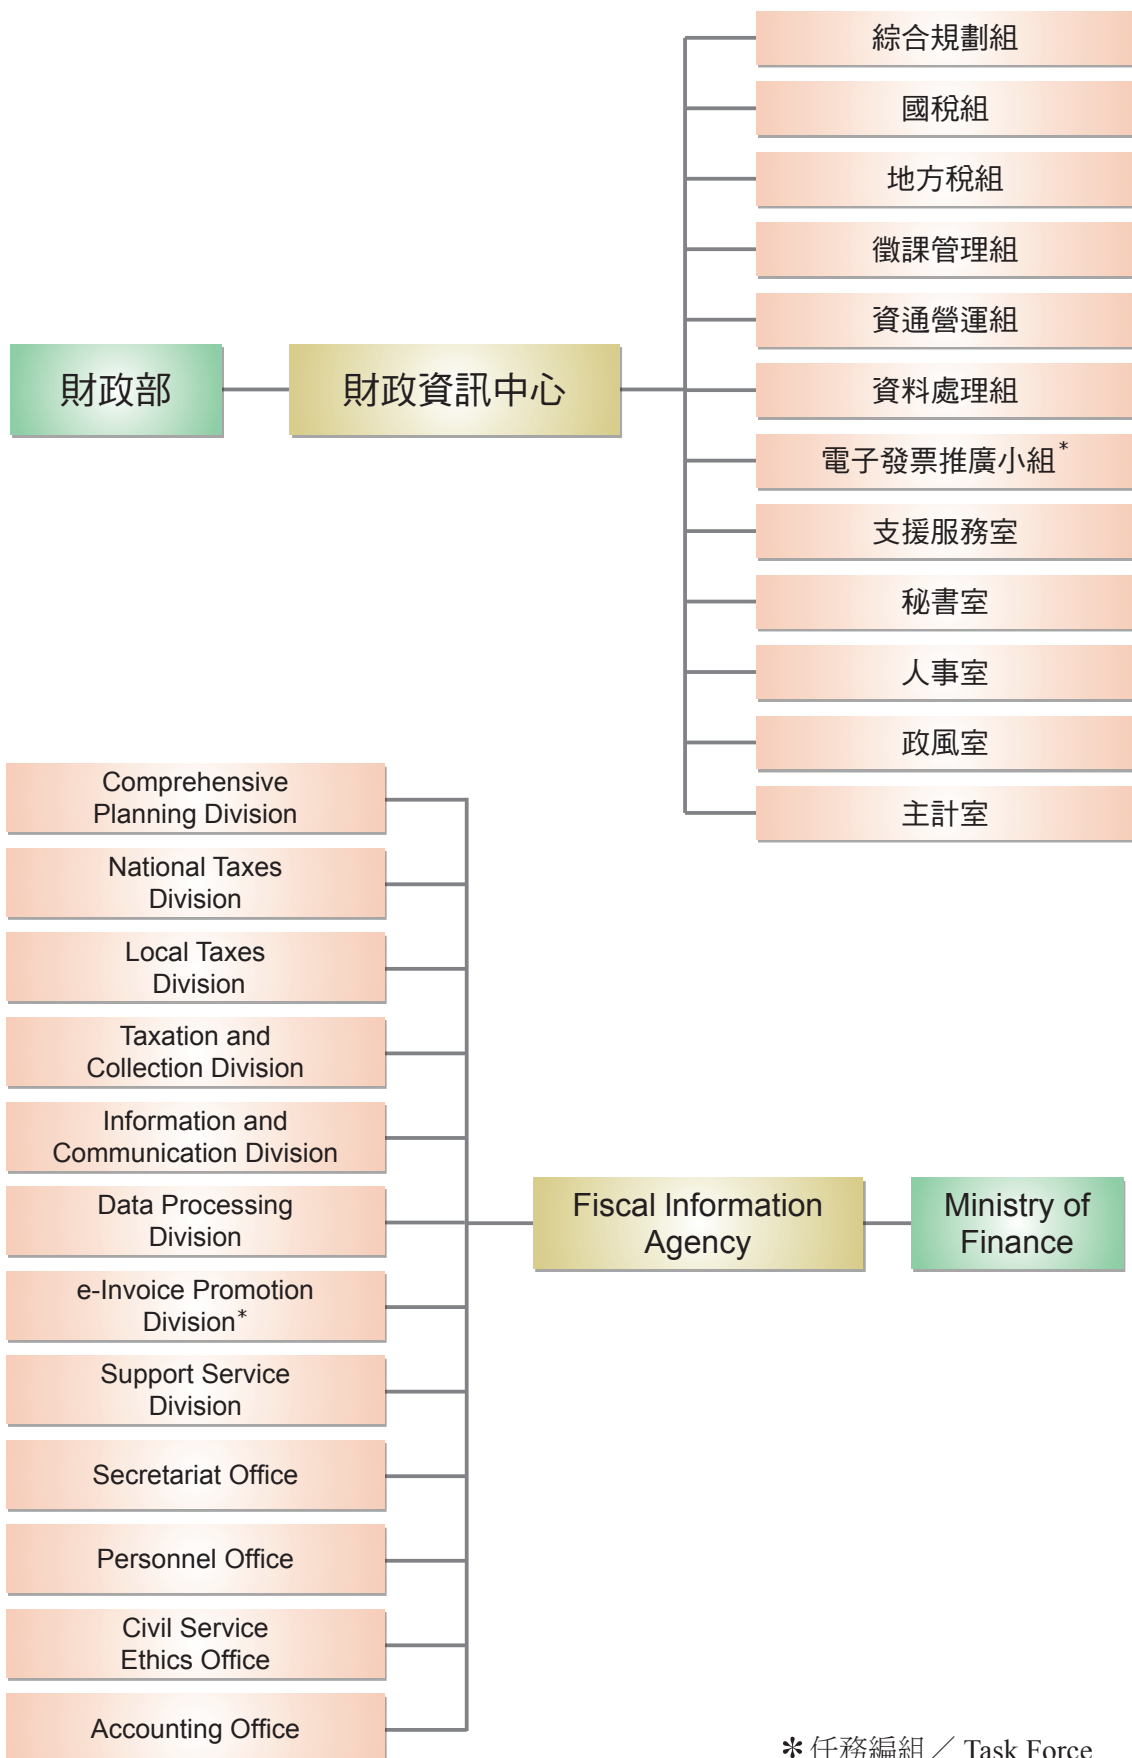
財政部

財政資訊中心

綜合規劃組

國稅組

地方稅組

徵課管理組

資通營運組

資料處理組

電子發票推廣小組*

支援服務室

秘書室

人事室

政風室

主計室

Comprehensive Planning Division

National Taxes Division

Local Taxes Division

Taxation and Collection Division

Information and Communication Division

Data Processing Division

e-Invoice Promotion Division*

Support Service Division

Secretariat Office

Personnel Office

Civil Service Ethics Office

Accounting Office

Fiscal Information Agency

Ministry of Finance

* 任務編組／Task Force